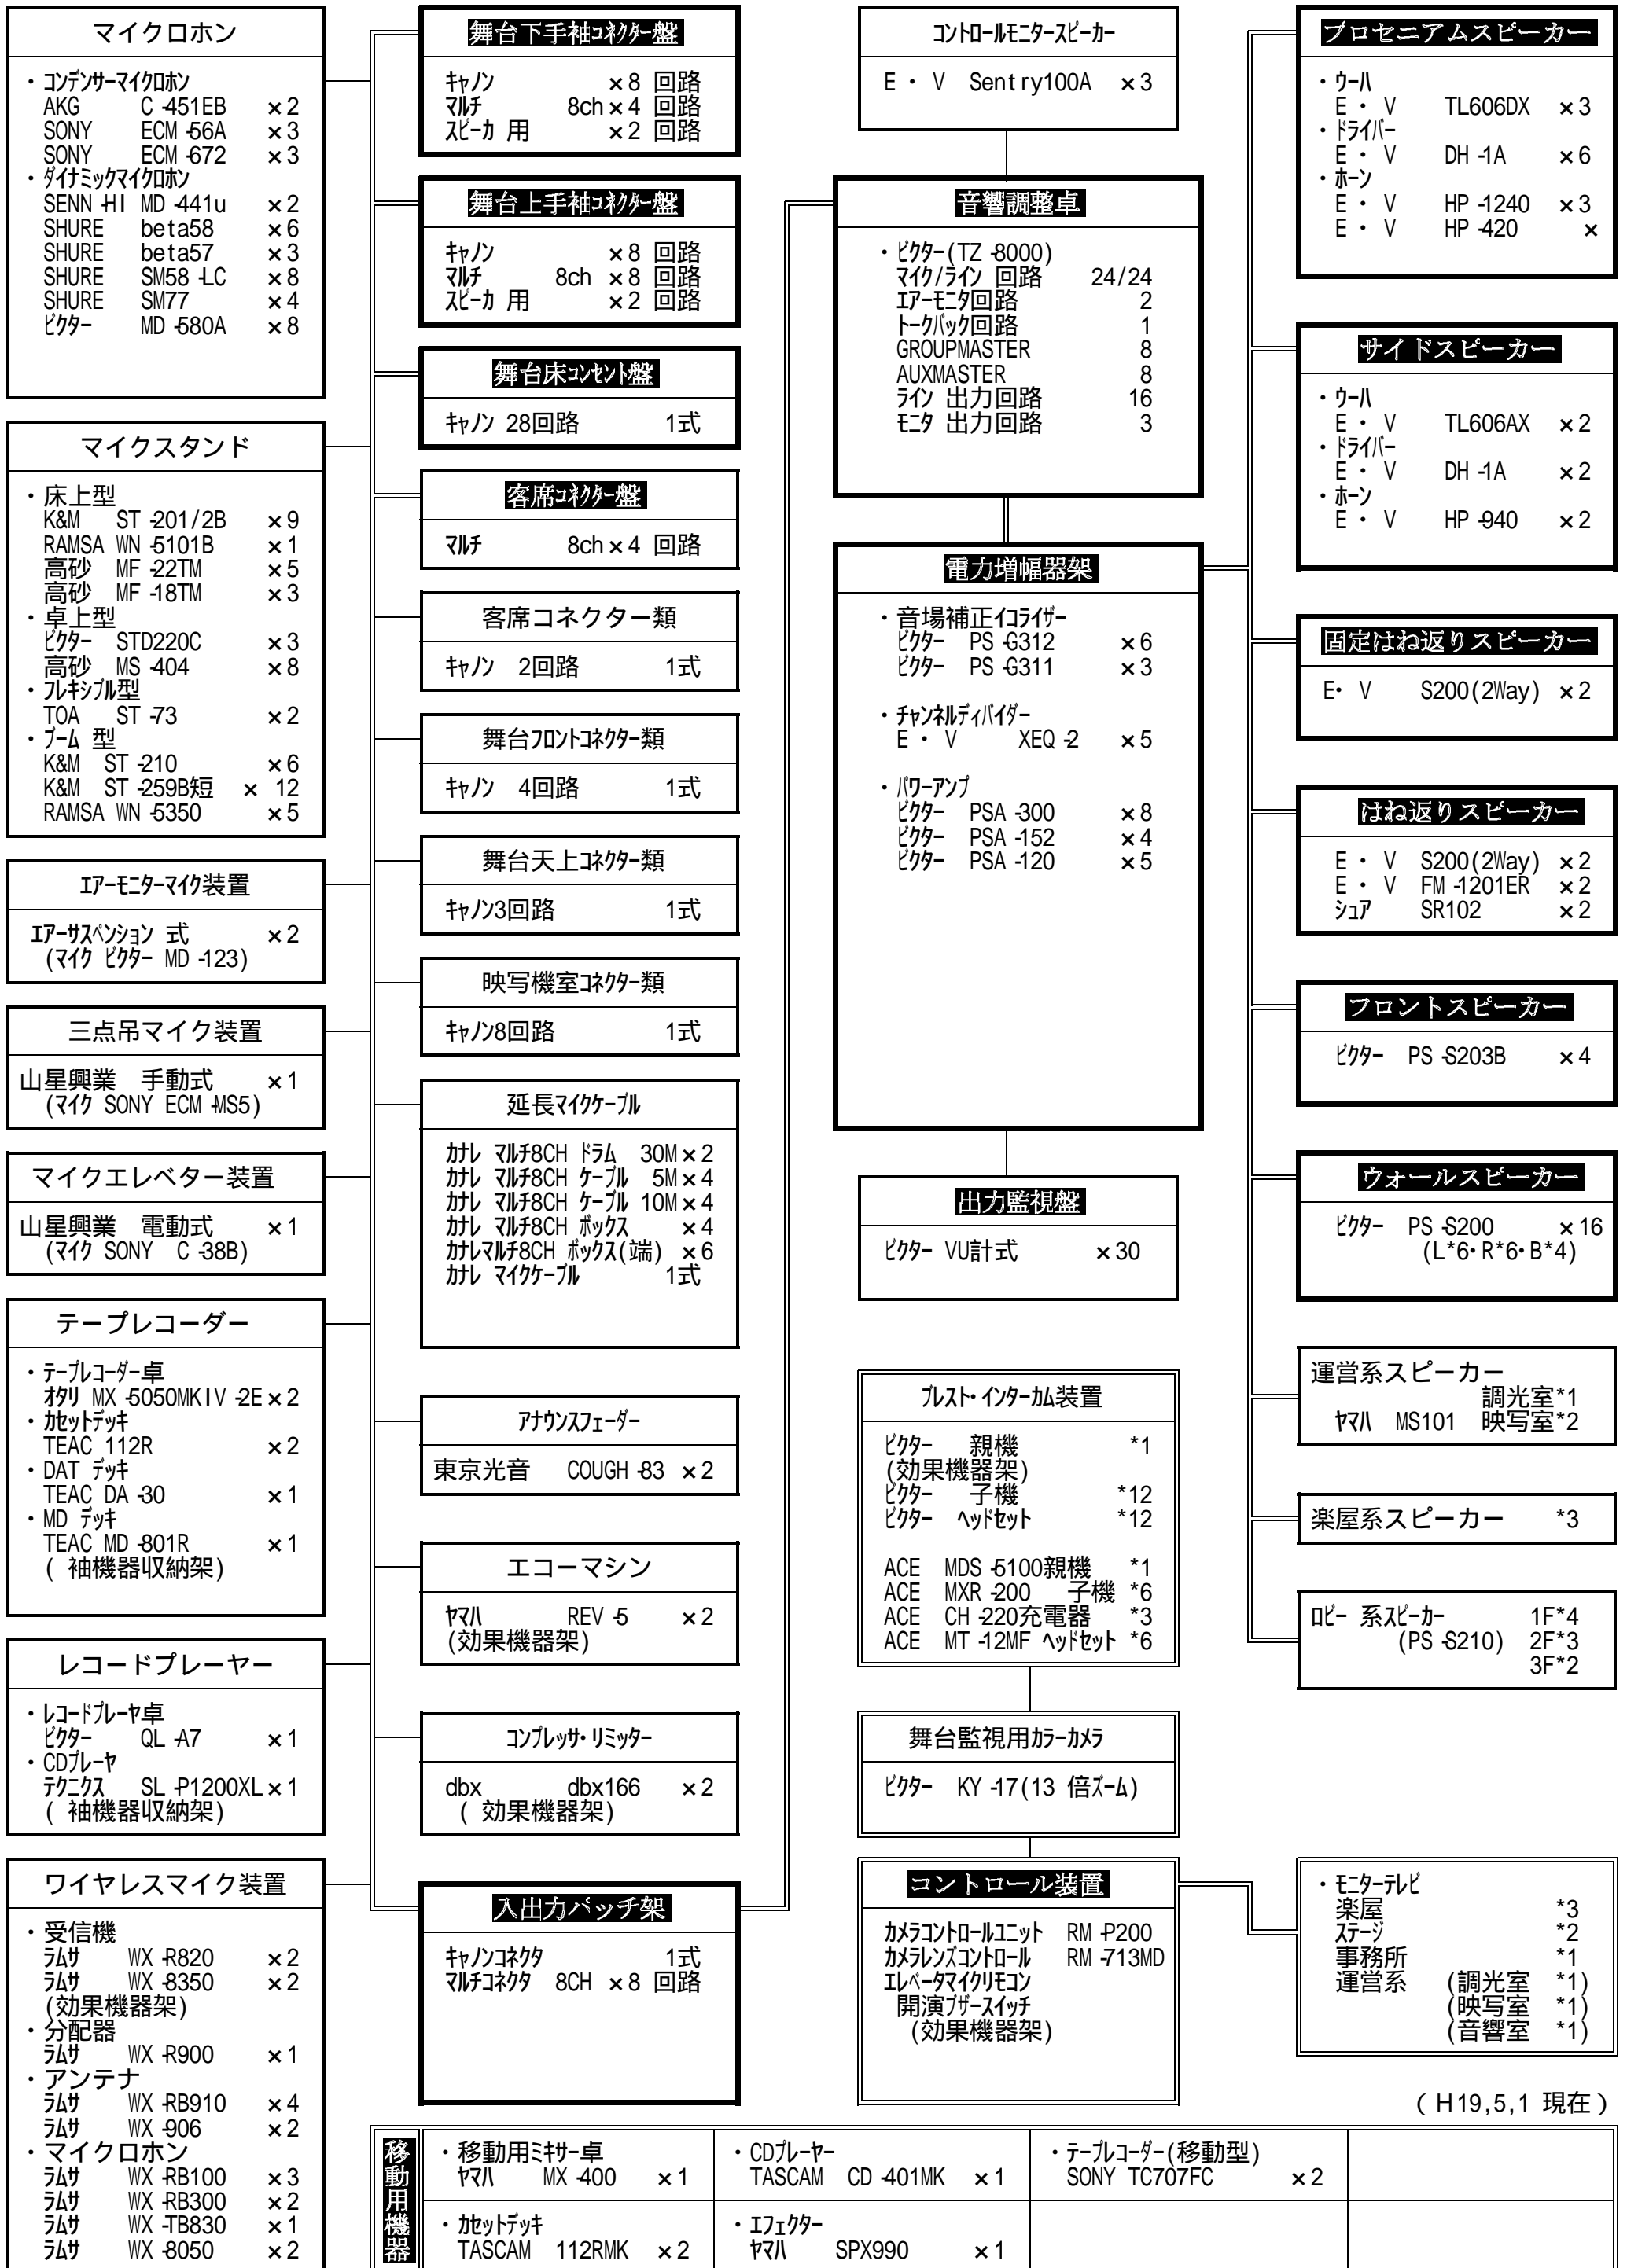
マイクロホン

・コンデンサーマイクロホン
AKG C-451EB ×2
SONY ECM-56A ×3
SONY ECM-672 ×3
・ダイナミックマイクロホン
SENN-HI MD-441u ×2
SHURE beta58 ×6
SHURE beta57 ×3
SHURE SM58-LC ×8
SHURE SM77 ×4
ビクター MD-580A ×8

マイクスタンド

・床上型
K&M ST-201/2B ×9
RAMSA WN-5101B ×1
高砂 MF-22TM ×5
高砂 MF-18TM ×3
・卓上型
ビクター STD220C ×3
高砂 MS-404 ×8
・フレキシブル型
TOA ST-73 ×2
・ブーム 型
K&M ST-210 ×6
K&M ST-259B短 × 12
RAMSA WN-5350 ×5

エアーモニターマイク装置

エアーサスペンション 式 ×2
(マイク ビクター MD-123)

三点吊マイク装置

山星興業 手動式 ×1
(マイク SONY ECM-MS5)

マイクエレベター装置

山星興業 電動式 ×1
(マイク SONY C-38B)

テープレコーダー

・テープレコーダー卓
オタリ MX-5050MKIV-2E ×2
・カセットデッキ
TEAC 112R ×2
・DAT デッキ
TEAC DA-30 ×1
・MD デッキ
TEAC MD-801R ×1
( 袖機器収納架)

レコードプレーヤー

・レコードプレーヤ卓
ビクター QL-A7 ×1
・CDプレーヤ
テクニクス SL-P1200XL ×1
( 袖機器収納架)

ワイヤレスマイク装置

・受信機
ラムサ WX-R820 ×2
ラムサ WX-8350 ×2
(効果機器架)
・分配器
ラムサ WX-R900 ×1
・アンテナ
ラムサ WX-RB910 ×4
ラムサ WX-906 ×2
・マイクロホン
ラムサ WX-RB100 ×3
ラムサ WX-RB300 ×2
ラムサ WX-TB830 ×1
ラムサ WX-8050 ×2

舞台下手袖コネクター盤

キャノン ×8 回路
マルチ 8ch×4 回路
スピーカ 用 ×2 回路

舞台上手袖コネクター盤

キャノン ×8 回路
マルチ 8ch ×8 回路
スピーカ 用 ×2 回路

舞台床コンセント盤

キャノン 28回路 1式

客席コネクター盤

マルチ 8ch×4 回路

客席コネクター類

キャノン 2回路 1式

舞台フロントコネクター類

キャノン 4回路 1式

舞台天上コネクター類

キャノン3回路 1式

映写機室コネクター類

キャノン8回路 1式

延長マイクケーブル

カナレ マルチ8CH ドラム 30M×2
カナレ マルチ8CH ケーブル 5M×4
カナレ マルチ8CH ケーブル 10M×4
カナレ マルチ8CH ボックス ×4
カナレマルチ8CH ボックス(端) ×6
カナレ マイクケーブル 1式

アナウンスフェーダー

東京光音 COUGH-83 ×2

エコーマシン

ヤマハ REV-5 ×2
(効果機器架)

コンプレッサ・リミッター

dbx dbx166 ×2
( 効果機器架)

入出力パッチ架

キャノンコネクタ 1式
マルチコネクタ 8CH ×8 回路

コントロールモニタースピーカー

E・V Sentry100A ×3

音響調整卓

・ビクター(TZ-8000)
マイク/ライン 回路 24/24
エアーモニタ回路 2
トークバック回路 1
GROUPMASTER 8
AUXMASTER 8
ライン 出力回路 16
モニタ 出力回路 3

電力増幅器架

・音場補正イコライザー
ビクター PS-G312 ×6
ビクター PS-G311 ×3
・チャンネルディバイダー
E・V XEQ-2 ×5
・パワーアンプ
ビクター PSA-300 ×8
ビクター PSA-152 ×4
ビクター PSA-120 ×5

出力監視盤

ビクター VU計式 ×30

プレスト・インターカム装置

ビクター 親機 *1
(効果機器架)
ビクター 子機 *12
ビクター ヘッドセット *12
ACE MDS-5100親機 *1
ACE MXR-200 子機 *6
ACE CH-220充電器 *3
ACE MT-12MF ヘッドセット *6

舞台監視用カラーカメラ

ビクター KY-17(13 倍ズーム)

コントロール装置

カメラコントロールユニット RM-P200
カメラレンズコントロール RM-713MD
エレベータマイクリモコン
開演ブザースイッチ
(効果機器架)

プロセニアムスピーカー

・ウーハ
E・V TL606DX ×3
・ドライバー
E・V DH-1A ×6
・ホーン
E・V HP-1240 ×3
E・V HP-420 ×

サイドスピーカー

・ウーハ
E・V TL606AX ×2
・ドライバー
E・V DH-1A ×2
・ホーン
E・V HP-940 ×2

固定はね返りスピーカー

E・V S200(2Way) ×2

はね返りスピーカー

E・V S200(2Way) ×2
E・V FM-1201ER ×2
シュア SR102 ×2

フロントスピーカー

ビクター PS-S203B ×4

ウォールスピーカー

ビクター PS-S200 ×16
(L*6・R*6・B*4)

運営系スピーカー
調光室*1
ヤマハ MS101 映写室*2

楽屋系スピーカー *3

ロビー 系スピーカー 1F*4
(PS-S210) 2F*3
3F*2

・モニターテレビ
楽屋 *3
ステージ *2
事務所 *1
運営系 (調光室 *1)
(映写室 *1)
(音響室 *1)

( H19,5,1 現在 )

| 移動用機器 | ・移動用ミキサー卓<br>ヤマハ MX-400 ×1 | ・CDプレーヤー<br>TASCAM CD-401MK ×1 | ・テープレコーダー(移動型)<br>SONY TC707FC ×2 | |
|---|---|---|---|---|
| | ・カセットデッキ<br>TASCAM 112RMK ×2 | ・エフェクター<br>ヤマハ SPX990 ×1 | | |